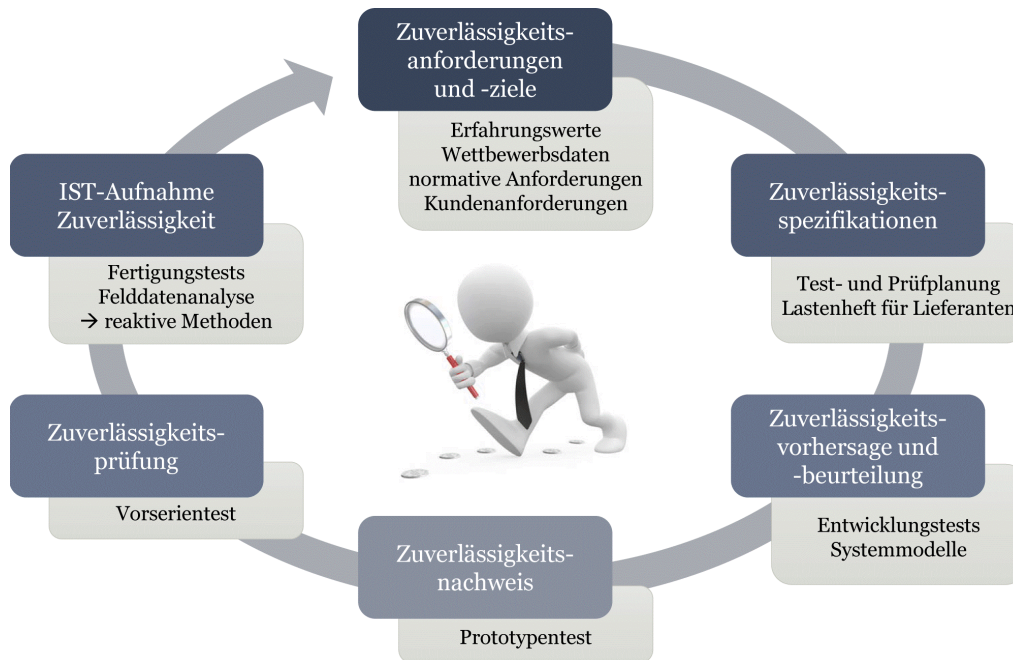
Zuverlässigkeits-
anforderungen
und -ziele

Erfahrungswerte
Wettbewerbsdaten
normative Anforderungen
Kundenanforderungen

Zuverlässigkeits-
spezifikationen

Test- und Prüfplanung
Lastenheft für Lieferanten

Zuverlässigkeits-
vorhersage und
-beurteilung

Entwicklungstests
Systemmodelle

Zuverlässigkeits-
nachweis

Prototypentest

Zuverlässigkeits-
prüfung

Vorserientest

IST-Aufnahme
Zuverlässigkeit

Fertigungstests
Felddatenanalyse
→ reaktive Methoden